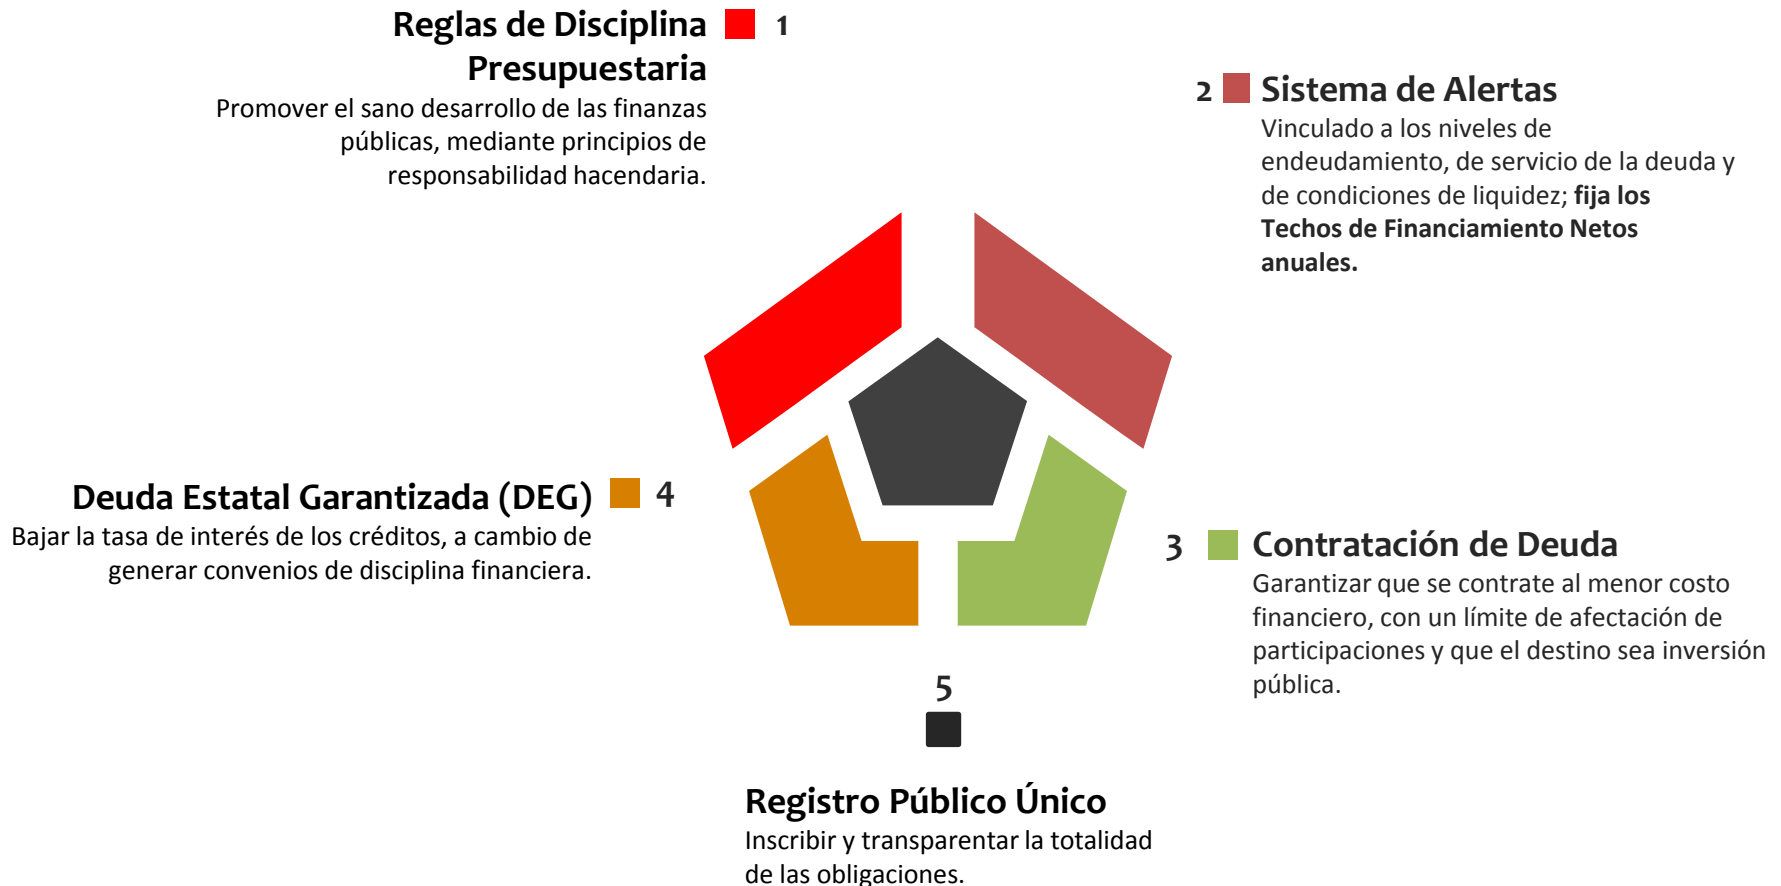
Reglas de Disciplina Presupuestaria 1
Promover el sano desarrollo de las finanzas públicas, mediante principios de responsabilidad hacendaria.

2 Sistema de Alertas
Vinculado a los niveles de endeudamiento, de servicio de la deuda y de condiciones de liquidez; **fija los Techos de Financiamiento Netos anuales.**

Deuda Estatal Garantizada (DEG) 4
Bajar la tasa de interés de los créditos, a cambio de generar convenios de disciplina financiera.

3 Contratación de Deuda
Garantizar que se contrate al menor costo financiero, con un límite de afectación de participaciones y que el destino sea inversión pública.

5

Registro Público Único
Inscribir y transparentar la totalidad de las obligaciones.